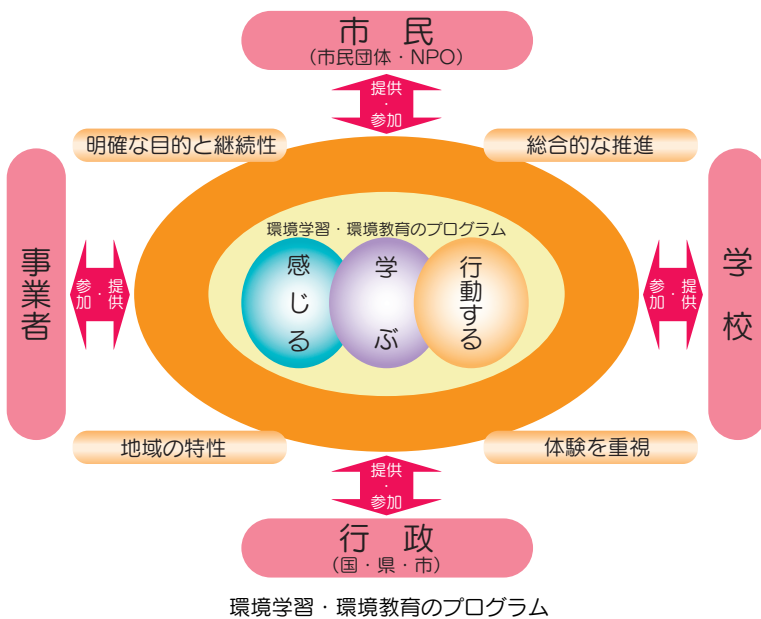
市　民
（市民団体・NPO）

提供
・
参加

明確な目的と継続性

総合的な推進

事業者

参加・提供

環境学習・環境教育のプログラム

感じる

学ぶ

行動する

参加・提供

学校

地域の特性

体験を重視

提供
・
参加

行　政
（国・県・市）

環境学習・環境教育のプログラム